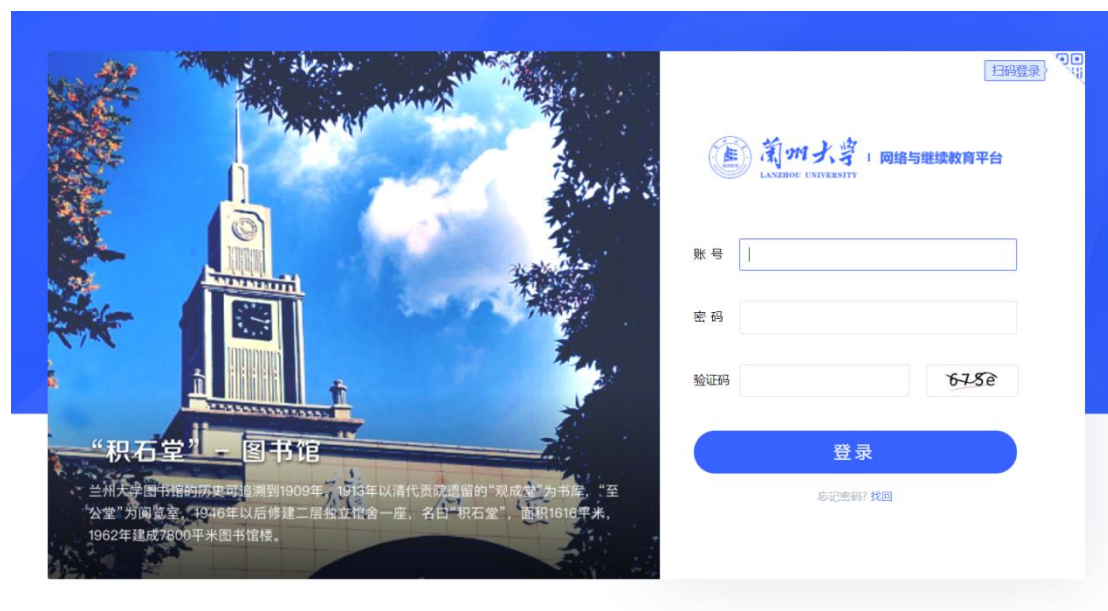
“积石堂” - 图书馆

兰州大学图书馆的历史可追溯到1909年，1913年以清代贡院遗留的“观成堂”为书库，“至公堂”为阅览室，1946年以后修建二层独立馆舍一座，名曰“积石堂”，面积1616平米，1962年建成7800平米图书馆楼。

扫码登录

蘭州大学 LANZHOU UNIVERSITY | 网络与继续教育平台

账号

密码

验证码 678e

登录

忘记密码? 找回